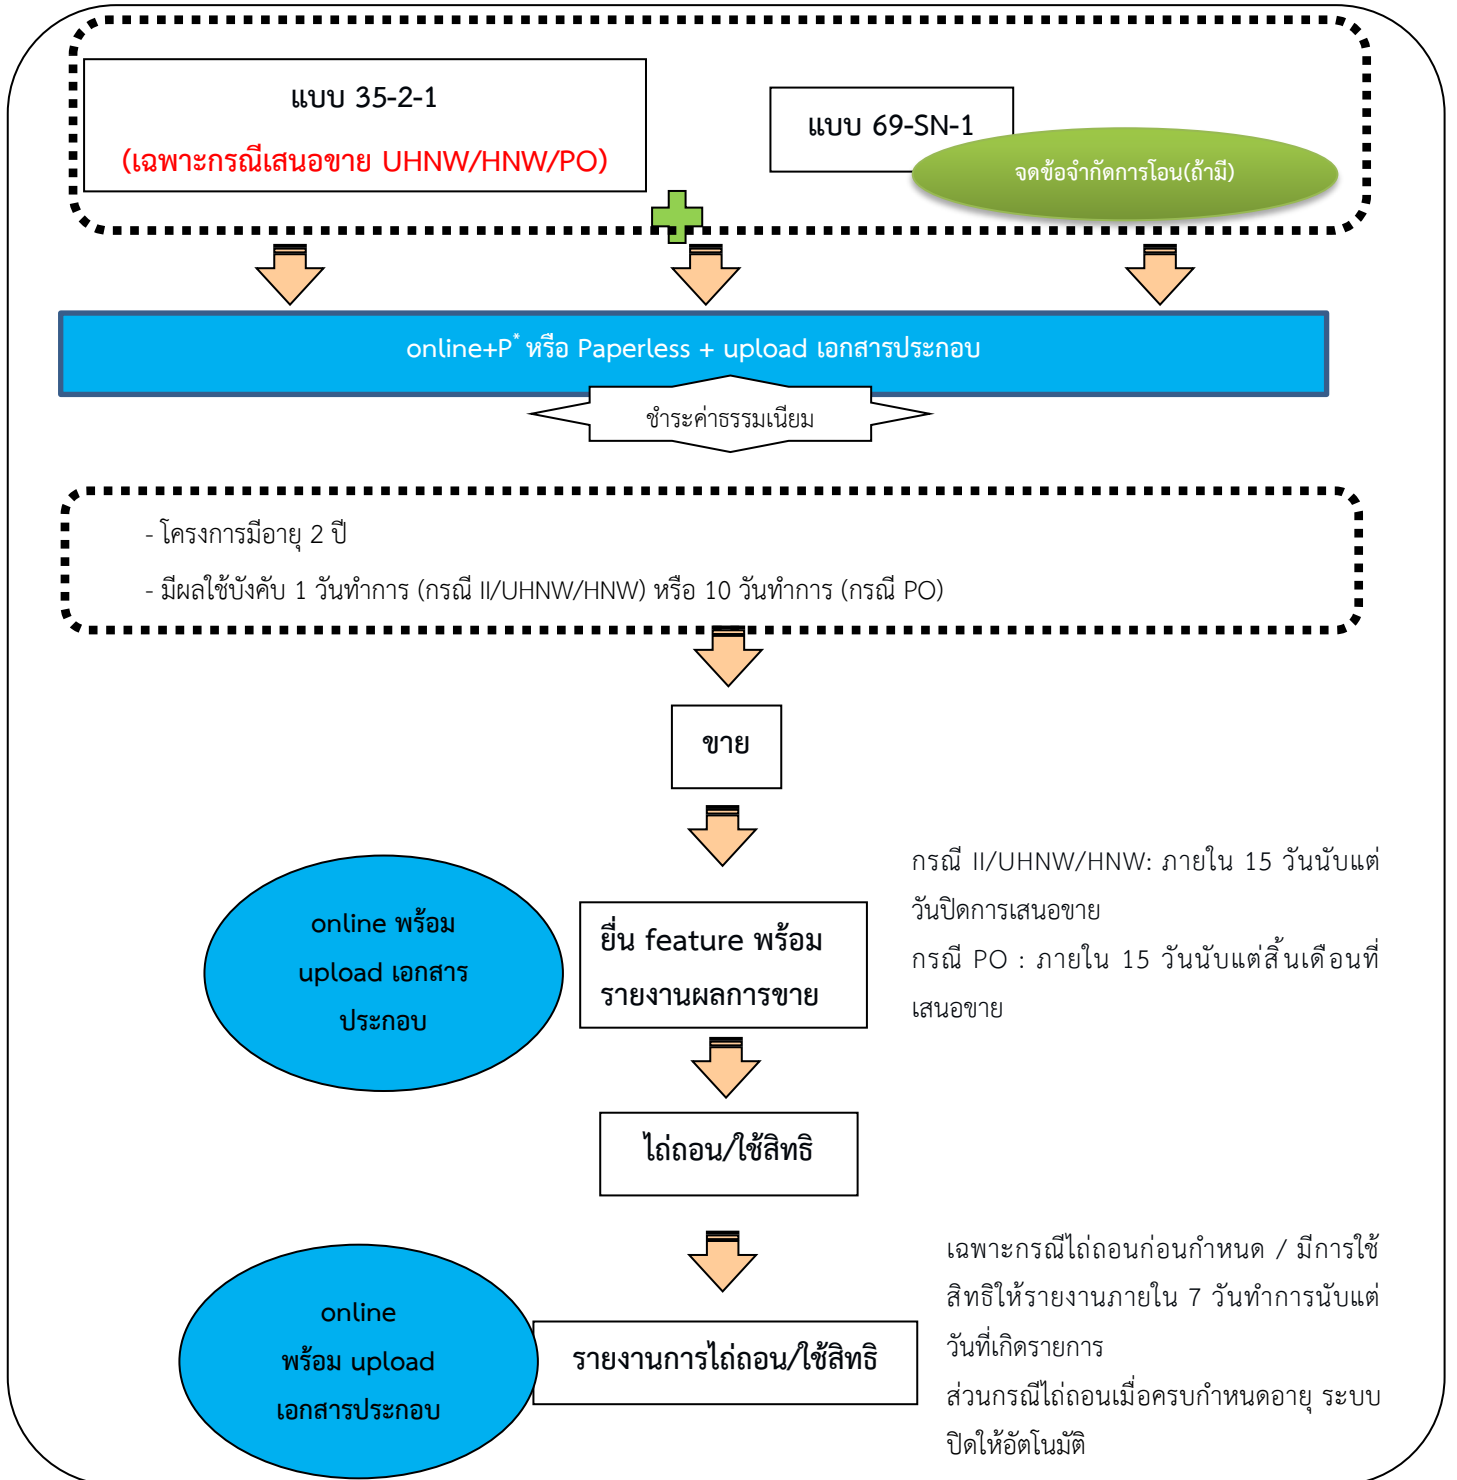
แบบ 35-2-1

(เฉพาะกรณีเสนอขาย UHNW/HNW/PO)

แบบ 69-SN-1

จดข้อจำกัดการโอน(ถ้ามี)

online+P* หรือ Paperless + upload เอกสารประกอบ

ชำระค่าธรรมเนียม

- โครงการมีอายุ 2 ปี

- มีผลใช้บังคับ 1 วันทำการ (กรณี II/UHNW/HNW) หรือ 10 วันทำการ (กรณี PO)

ขาย

online พร้อม upload เอกสารประกอบ

ยื่น feature พร้อมรายงานผลการขาย

กรณี II/UHNW/HNW: ภายใน 15 วันนับแต่วันปิดการเสนอขาย

กรณี PO : ภายใน 15 วันนับแต่สิ้นเดือนที่เสนอขาย

ไถ่ถอน/ใช้สิทธิ

online พร้อม upload เอกสารประกอบ

รายงานการไถ่ถอน/ใช้สิทธิ

เฉพาะกรณีไถ่ถอนก่อนกำหนด / มีการใช้สิทธิให้รายงานภายใน 7 วันทำการนับแต่วันที่เกิดรายการ

ส่วนกรณีไถ่ถอนเมื่อครบกำหนดอายุ ระบบปิดให้อัตโนมัติ